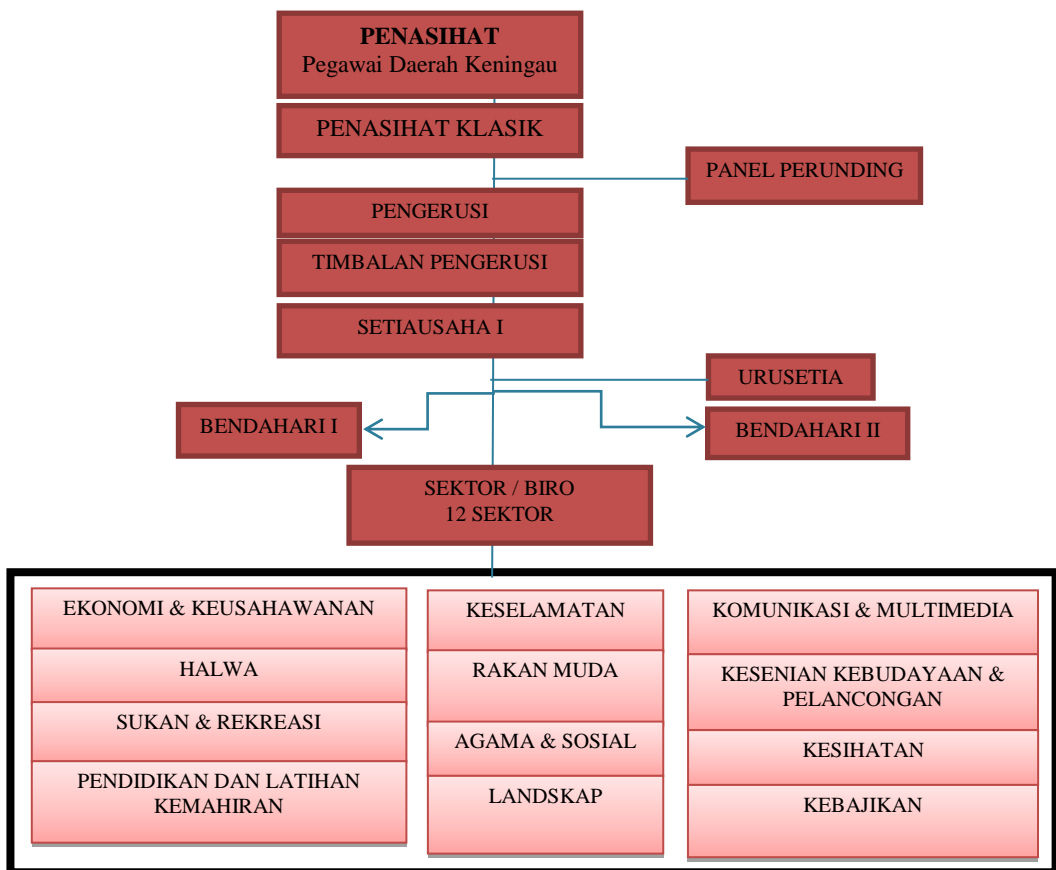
PENASIHAT
Pegawai Daerah Keningau

PENASIHAT KLASIK

PANEL PERUNDING

PENGERUSI

TIMBALAN PENGERUSI

SETIAUSAHA I

URUSETIA

BENDAHARI I

BENDAHARI II

SEKTOR / BIRO
12 SEKTOR

EKONOMI & KEUSAHAWANAN

HALWA

SUKAN & REKREASI

PENDIDIKAN DAN LATIHAN KEMAHIRAN

KESELAMATAN

RAKAN MUDA

AGAMA & SOSIAL

LANDSKAP

KOMUNIKASI & MULTIMEDIA

KESENIAN KEBUDAYAAN & PELANCONGAN

KESIHATAN

KEBAJIKAN